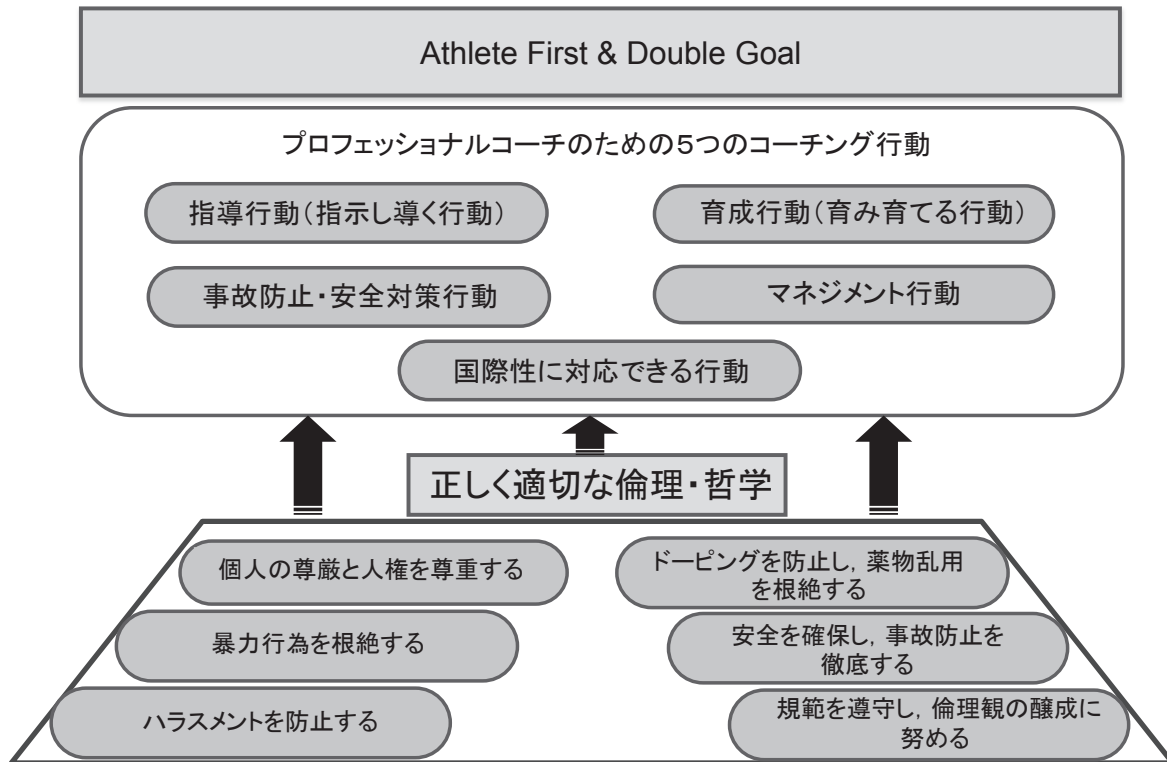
Athlete First & Double Goal

プロフェッショナルコーチのための5つのコーチング行動

指導行動（指示し導く行動）

育成行動（育み育てる行動）

事故防止・安全対策行動

マネジメント行動

国際性に対応できる行動

正しく適切な倫理・哲学

個人の尊厳と人権を尊重する

ドーピングを防止し，薬物乱用を根絶する

暴力行為を根絶する

安全を確保し，事故防止を徹底する

ハラスメントを防止する

規範を遵守し，倫理観の醸成に努める